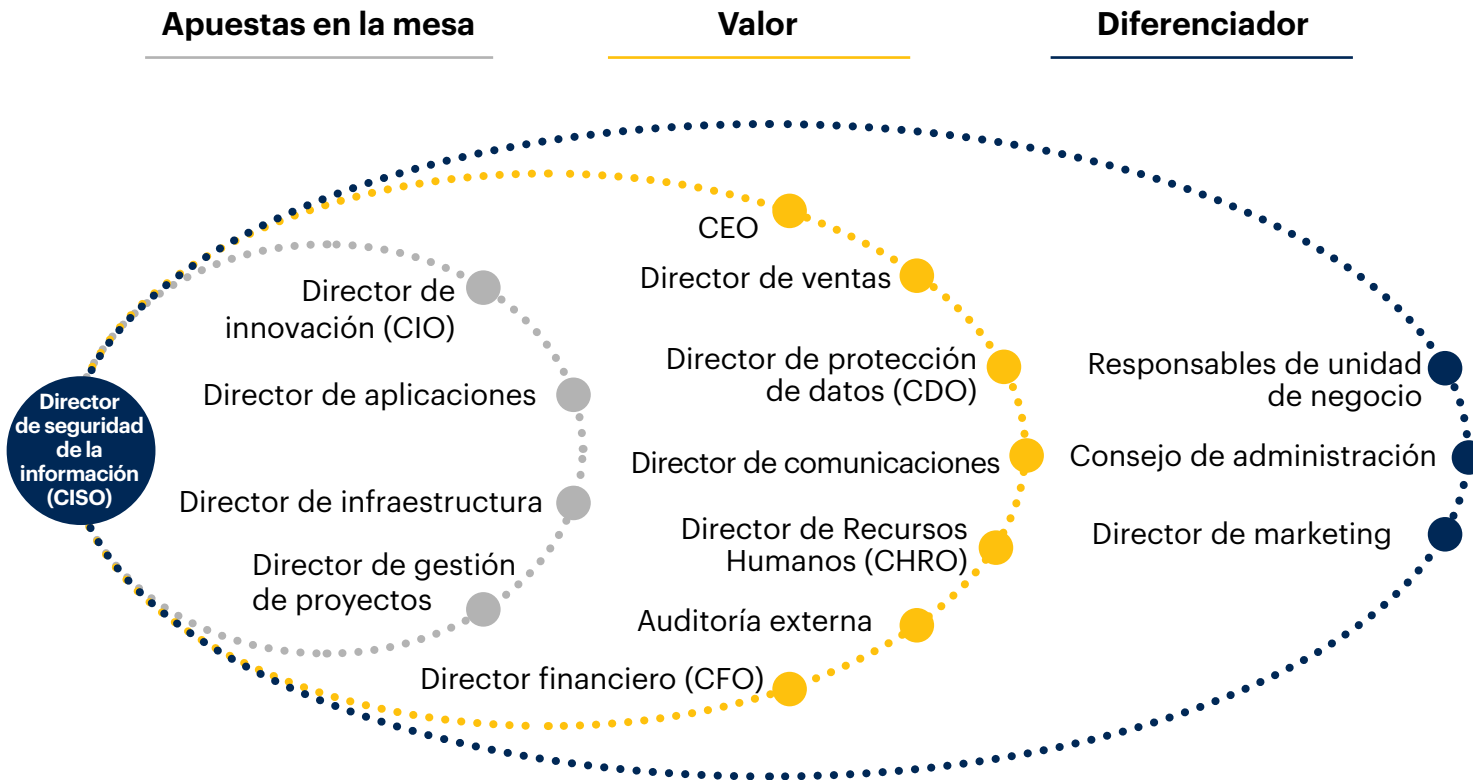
Apuestas en la mesa

Valor

Diferenciador

Director de seguridad de la información (CISO)

Director de innovación (CIO)

Director de aplicaciones

Director de infraestructura

Director de gestión de proyectos

CEO

Director de ventas

Director de protección de datos (CDO)

Director de comunicaciones

Director de Recursos Humanos (CHRO)

Auditoría externa

Director financiero (CFO)

Responsables de unidad de negocio

Consejo de administración

Director de marketing